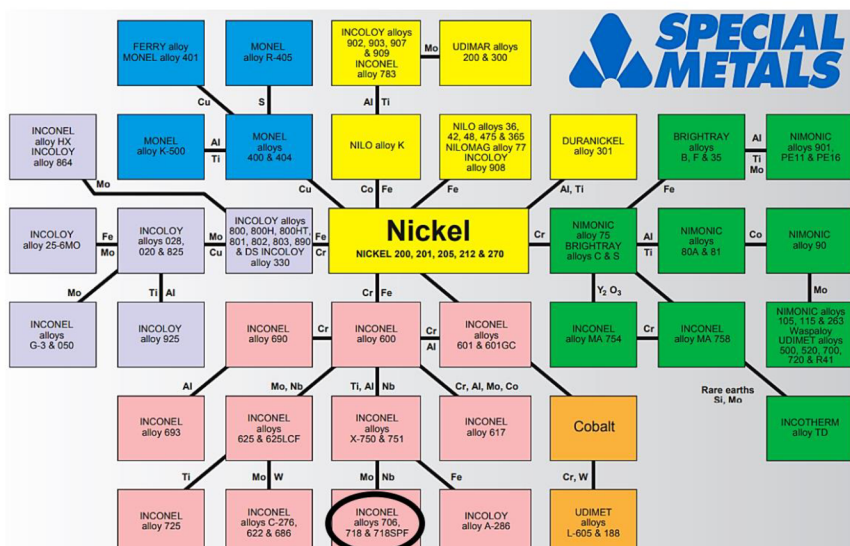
SPECIAL METALS

FERRY alloy
MONEL alloy 401

MONEL
alloy R-405

INCOLOY alloys
902, 903, 907
& 909
INCONEL
alloy 783

Mo

UDIMAR alloys
200 & 300

Cu

S

Al Ti

INCONEL
alloy HX
INCOLOY
alloy 864

MONEL
alloy K-500

Al
Ti

MONEL
alloys
400 & 404

NILO alloy K

NILO alloys 36,
42, 48, 475 & 365
NILOMAG alloy 77
INCOLOY
alloy 908

DURANICKEL
alloy 301

BRIGHTRAY
alloys
B, F & 35

Al
Ti
Mo

NIMONIC
alloys 901,
PE11 & PE16

Mo

Cu

Co Fe

Fe

Al, Ti

Fe

INCOLOY
alloy 25-6MO

Fe
Mo

INCOLOY
alloys 028,
020 & 825

Mo
Cu

INCOLOY alloys
800, 800H, 800HT,
801, 802, 803, 890
& DS INCOLOY
alloy 330

Fe
Cr

Nickel
NICKEL 200, 201, 205, 212 & 270

Cr

NIMONIC
alloy 75
BRIGHTRAY
alloys C & S

Al
Ti

NIMONIC
alloys
80A & 81

Co

NIMONIC
alloy 90

Mo

Ti Al

Cr Fe

Y$_2$ O$_3$

Mo

INCONEL
alloys
G-3 & 050

INCOLOY
alloy 925

INCONEL
alloy 690

Cr

INCONEL
alloy 600

Cr
Al

INCONEL
alloys
601 & 601GC

INCONEL
alloy MA 754

Cr

INCONEL
alloy MA 758

NIMONIC alloys
105, 115 & 263
Waspaloy
UDIMET alloys
500, 520, 700,
720 & R41

Al

Mo, Nb

Ti, Al Nb

Cr, Al, Mo, Co

Rare earths
Si, Mo

INCONEL
alloy 693

INCONEL
alloys
625 & 625LCF

INCONEL
alloys
X-750 & 751

INCONEL
alloy 617

Cobalt

INCOTHERM
alloy TD

Ti

Mo W

Mo Nb

Fe

Cr, W

INCONEL
alloy 725

INCONEL
alloys C-276,
622 & 686

INCONEL
alloys 706,
718 & 718SPF

INCOLOY
alloy A-286

UDIMET
alloys
L-605 & 188